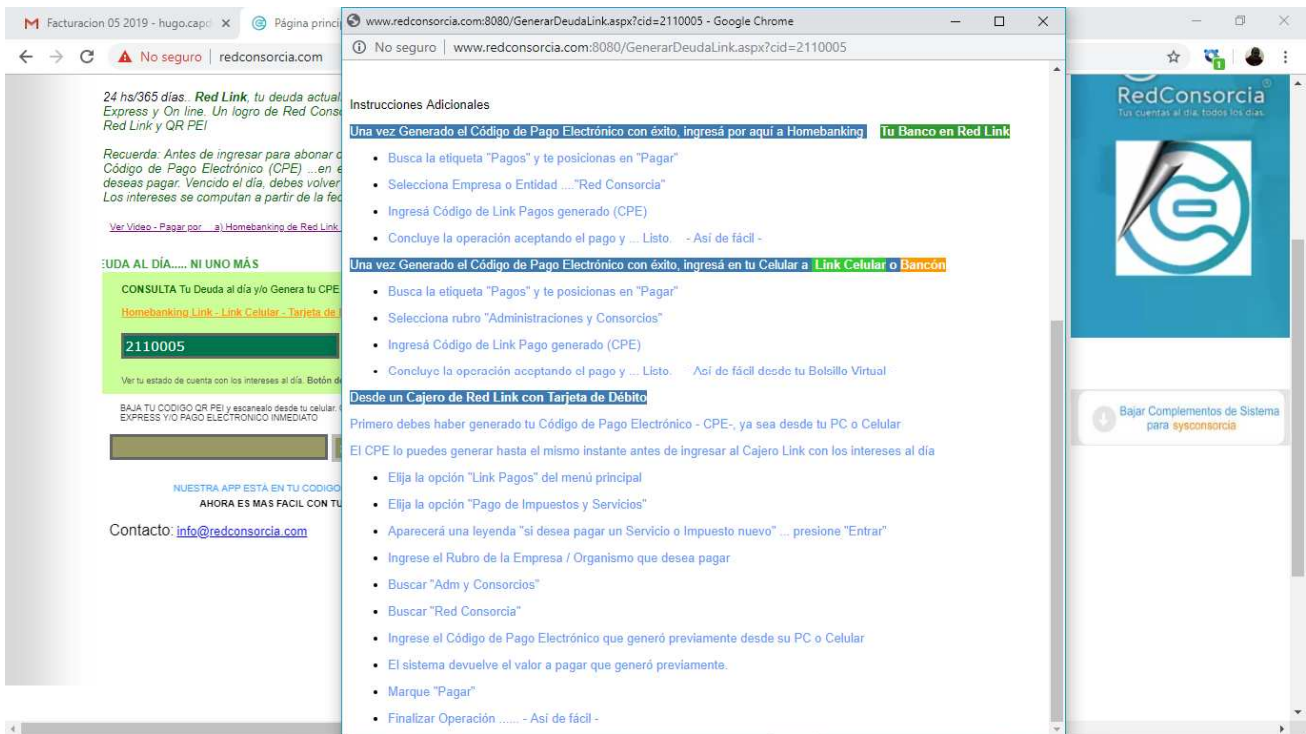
M Facturacion 05 2019 - hugo.capd ×   Página princi

← → C   ▲ No seguro | redconsorcia.com

24 hs/365 días.. Red Link, tu deuda actual Express y On line. Un logro de Red Cons Red Link y QR PEI

Recuerda: Antes de ingresar para abonar c Código de Pago Electrónico (CPE) ...en e deseas pagar. Vencido el día, debes volver Los intereses se computan a partir de la fec

Ver Video - Pagar por a) Homebanking de Red Link

:UDA AL DÍA..... NI UNO MÁS

CONSULTA Tu Deuda al día y/o Genera tu CPE

Homebanking Link - Link Celular - Tarjeta de

2110005

Ver tu estado de cuenta con los intereses al día. Botón de

BAJA TU CODIGO QR PEI y escanealo desde tu celular. EXPRESS Y/O PAGO ELECTRONICO INMEDIATO

NUESTRA APP ESTÁ EN TU CODIGO
AHORA ES MAS FACIL CON TU

Contacto: info@redconsorcia.com

www.redconsorcia.com:8080/GenerarDeudaLink.aspx?cid=2110005 - Google Chrome

ⓘ No seguro | www.redconsorcia.com:8080/GenerarDeudaLink.aspx?cid=2110005

Instrucciones Adicionales

Una vez Generado el Código de Pago Electrónico con éxito, ingresá por aquí a Homebanking   Tu Banco en Red Link

• Busca la etiqueta "Pagos" y te posicionas en "Pagar"
• Selecciona Empresa o Entidad ...."Red Consorcia"
• Ingresá Código de Link Pagos generado (CPE)
• Concluye la operación aceptando el pago y ... Listo.   - Así de fácil -

Una vez Generado el Código de Pago Electrónico con éxito, ingresá en tu Celular a Link Celular o Bancón

• Busca la etiqueta "Pagos" y te posicionas en "Pagar"
• Selecciona rubro "Administraciones y Consorcios"
• Ingresá Código de Link Pago generado (CPE)
• Concluye la operación aceptando el pago y ... Listo.   Así de fácil desde tu Bolsillo Virtual

Desde un Cajero de Red Link con Tarjeta de Débito

Primero debes haber generado tu Código de Pago Electrónico - CPE-, ya sea desde tu PC o Celular

El CPE lo puedes generar hasta el mismo instante antes de ingresar al Cajero Link con los intereses al día

• Elija la opción "Link Pagos" del menú principal
• Elija la opción "Pago de Impuestos y Servicios"
• Aparecerá una leyenda "si desea pagar un Servicio o Impuesto nuevo" ... presione "Entrar"
• Ingrese el Rubro de la Empresa / Organismo que desea pagar
• Buscar "Adm y Consorcios"
• Buscar "Red Consorcia"
• Ingrese el Código de Pago Electrónico que generó previamente desde su PC o Celular
• El sistema devuelve el valor a pagar que generó previamente.
• Marque "Pagar"
• Finalizar Operación ...... - Así de fácil -

RedConsorcia
Tus cuentas al día, todos los días.

Bajar Complementos de Sistema para sysconsorcia